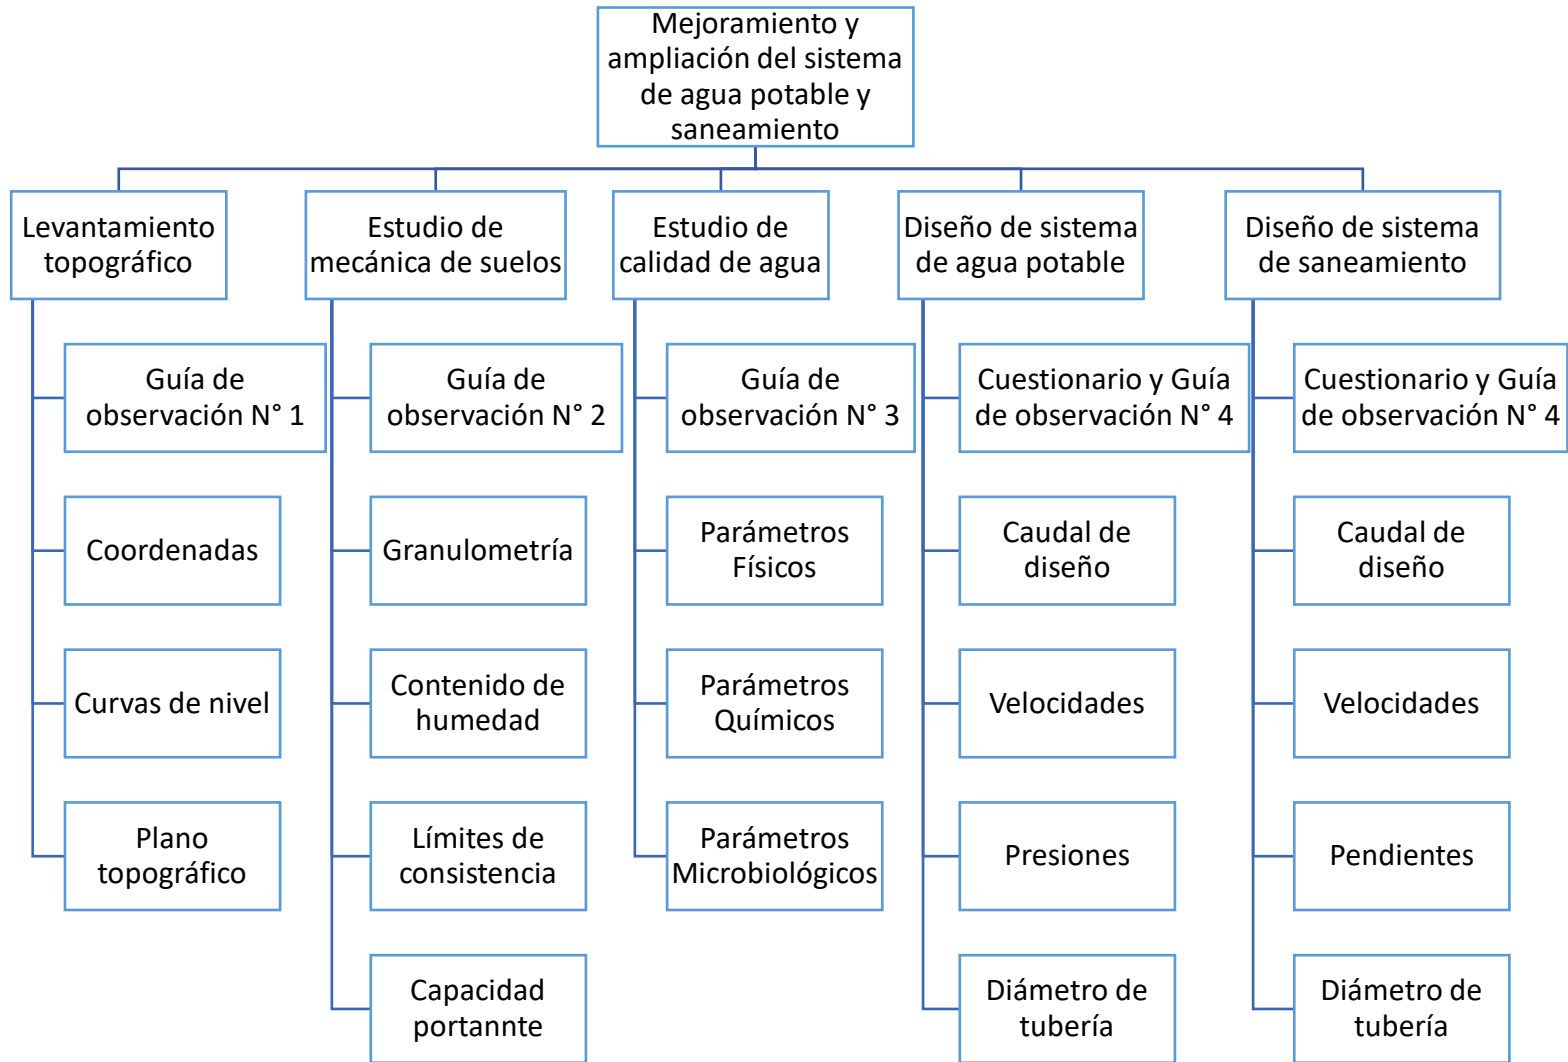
Mejoramiento y ampliación del sistema de agua potable y saneamiento

Levantamiento topográfico

Guía de observación N° 1

Coordenadas

Curvas de nivel

Plano topográfico

Estudio de mecánica de suelos

Guía de observación N° 2

Granulometría

Contenido de humedad

Límites de consistencia

Capacidad portannte

Estudio de calidad de agua

Guía de observación N° 3

Parámetros Físicos

Parámetros Químicos

Parámetros Microbiológicos

Diseño de sistema de agua potable

Cuestionario y Guía de observación N° 4

Caudal de diseño

Velocidades

Presiones

Diámetro de tubería

Diseño de sistema de saneamiento

Cuestionario y Guía de observación N° 4

Caudal de diseño

Velocidades

Pendientes

Diámetro de tubería